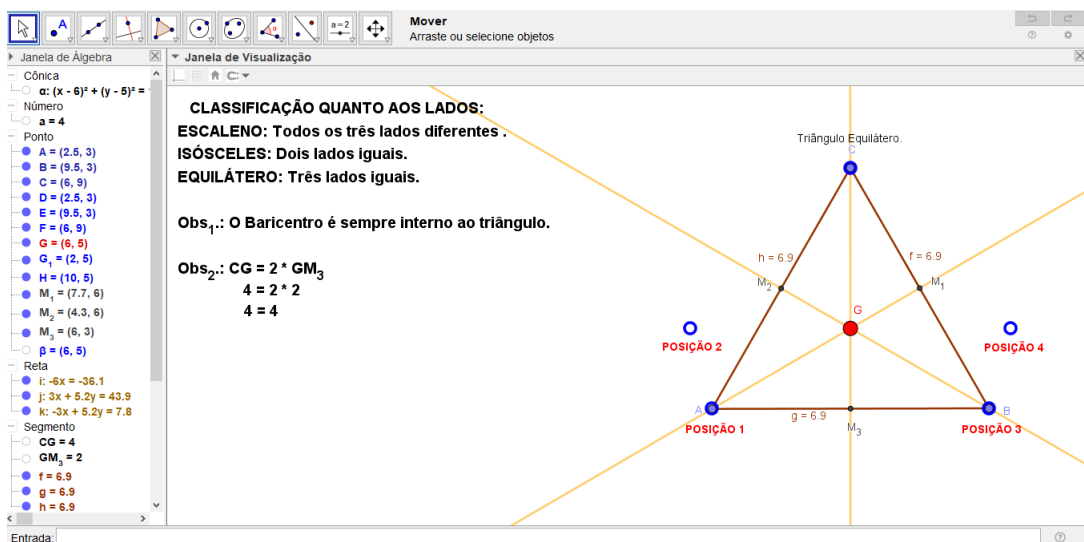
Mover
Arraste ou selecione objetos

Janela de Álgebra
Cônica
α: (x - 6)² + (y - 5)² =
Número
a = 4
Ponto
A = (2.5, 3)
B = (9.5, 3)
C = (6, 9)
D = (2.5, 3)
E = (9.5, 3)
F = (6, 9)
G = (6, 5)
$G_1$ = (2, 5)
H = (10, 5)
$M_1$ = (7.7, 6)
$M_2$ = (4.3, 6)
$M_3$ = (6, 3)
β = (6, 5)
Reta
i: -6x = -36.1
j: 3x + 5.2y = 43.9
k: -3x + 5.2y = 7.8
Segmento
CG = 4
$GM_3$ = 2
f = 6.9
g = 6.9
h = 6.9

Janela de Visualização

CLASSIFICAÇÃO QUANTO AOS LADOS:
ESCALENO: Todos os três lados diferentes .
ISÓSCELES: Dois lados iguais.
EQUILÁTERO: Três lados iguais.

$Obs_1$.: O Baricentro é sempre interno ao triângulo.

$Obs_2$.: CG = 2 * $GM_3$
4 = 2 * 2
4 = 4

Triângulo Equilátero.
C
h = 6.9
f = 6.9
$M_2$
$M_1$
G
POSIÇÃO 2
POSIÇÃO 4
A
g = 6.9
B
POSIÇÃO 1
$M_3$
POSIÇÃO 3

Entrada: